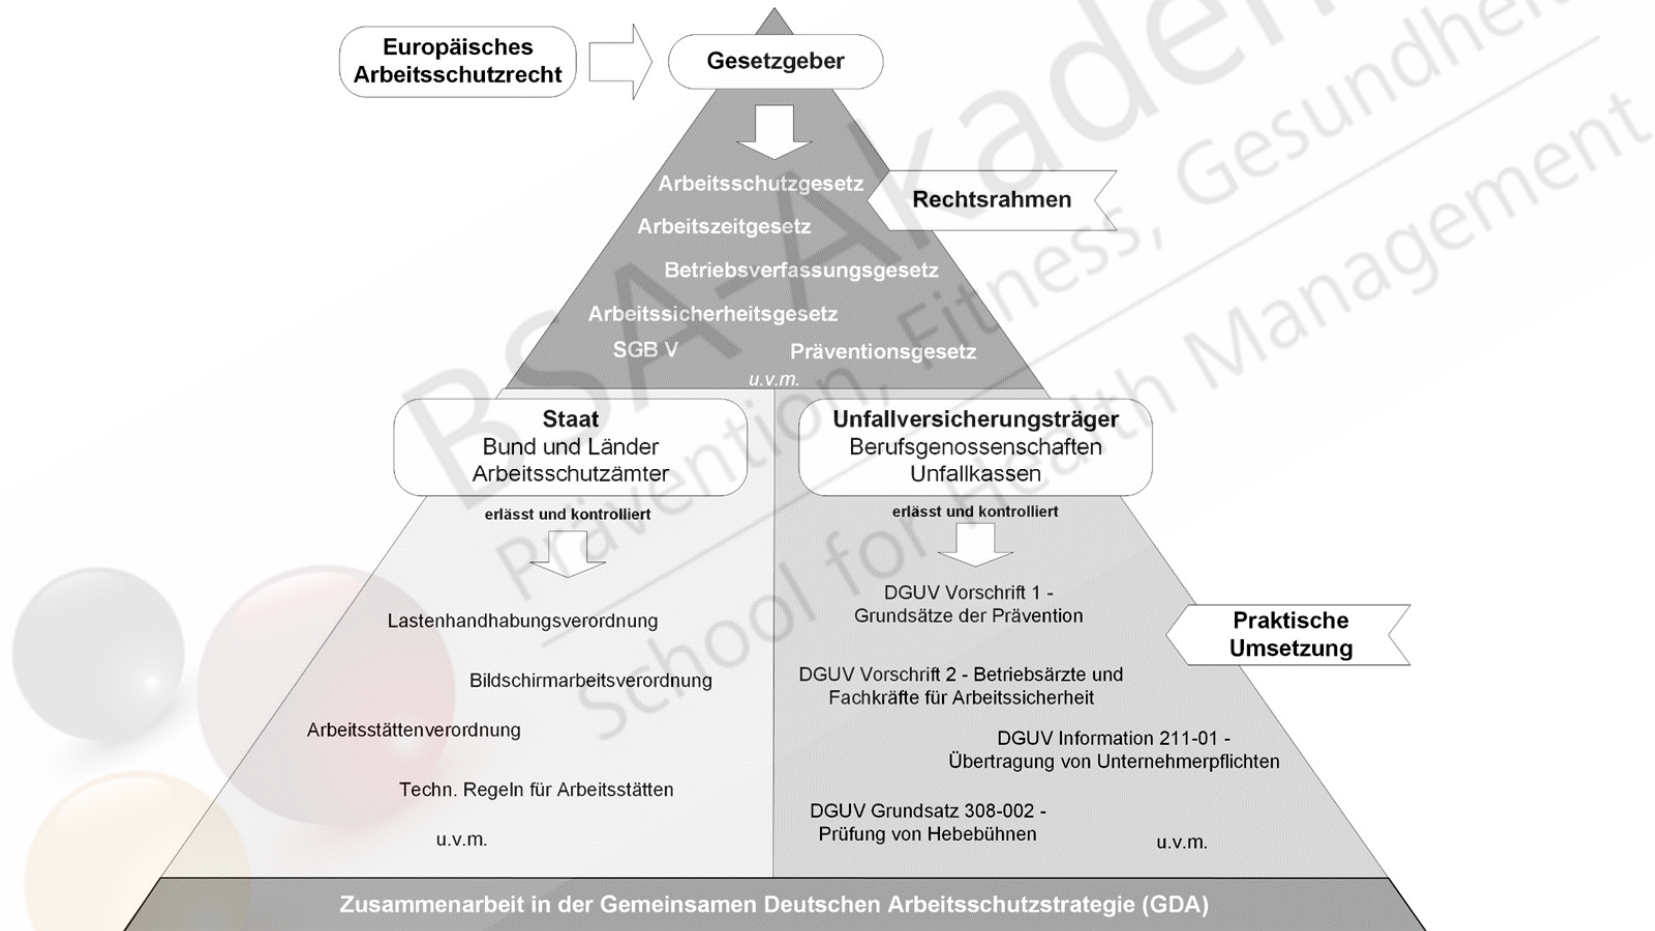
Europäisches Arbeitsschutzrecht

Gesetzgeber

Arbeitsschutzgesetz

Rechtsrahmen

Arbeitszeitgesetz

Betriebsverfassungsgesetz

Arbeitssicherheitsgesetz

SGB V

Präventionsgesetz

u.v.m.

Staat
Bund und Länder
Arbeitsschutzämter

Unfallversicherungsträger
Berufsgenossenschaften
Unfallkassen

erlässt und kontrolliert

erlässt und kontrolliert

Lastenhandhabungsverordnung

Bildschirmarbeitsverordnung

Arbeitsstättenverordnung

Techn. Regeln für Arbeitsstätten

u.v.m.

DGUV Vorschrift 1 - Grundsätze der Prävention

Praktische Umsetzung

DGUV Vorschrift 2 - Betriebsärzte und Fachkräfte für Arbeitssicherheit

DGUV Information 211-01 - Übertragung von Unternehmerpflichten

DGUV Grundsatz 308-002 - Prüfung von Hebebühnen

u.v.m.

Zusammenarbeit in der Gemeinsamen Deutschen Arbeitsschutzstrategie (GDA)

BSA-Akademie
Prävention, Fitness, Gesundheit
School for Health Management